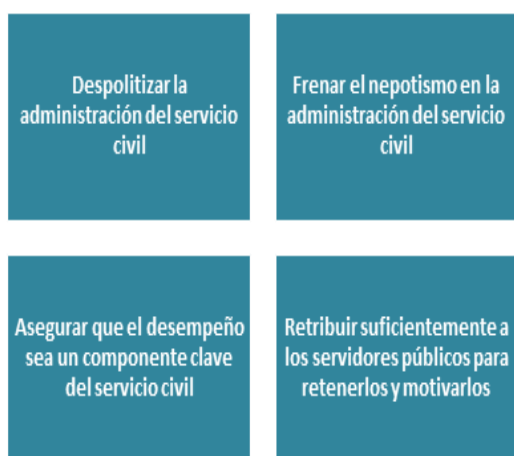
Despolitizar la administración del servicio civil

Frenar el nepotismo en la administración del servicio civil

Asegurar que el desempeño sea un componente clave del servicio civil

Retribuir suficientemente a los servidores públicos para retenerlos y motivarlos